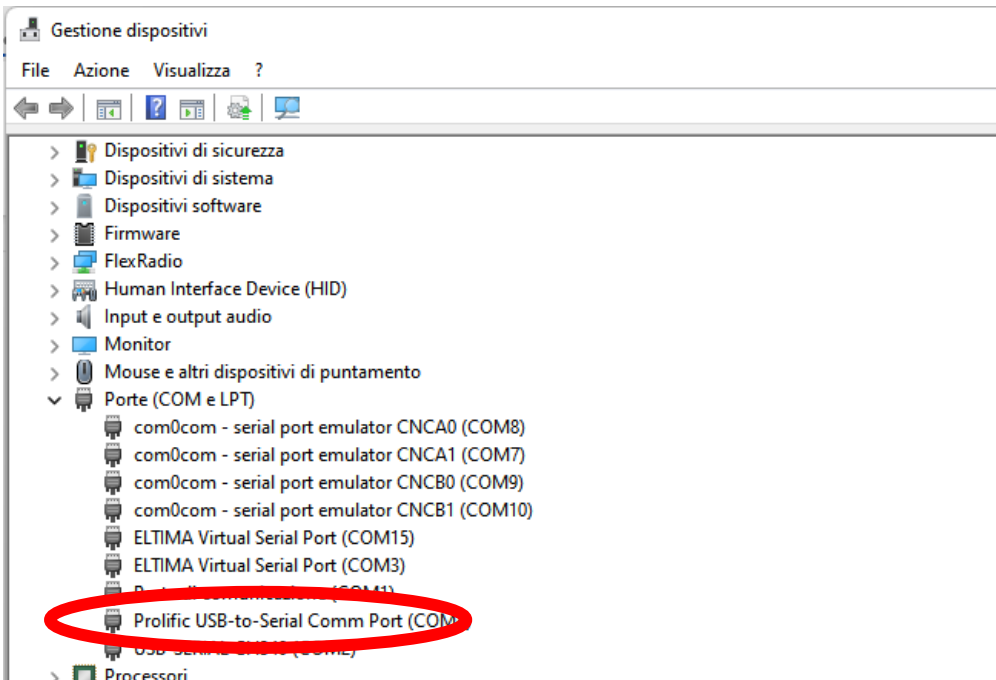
Gestione dispositivi

File Azione Visualizza ?

Dispositivi di sicurezza
Dispositivi di sistema
Dispositivi software
Firmware
FlexRadio
Human Interface Device (HID)
Input e output audio
Monitor
Mouse e altri dispositivi di puntamento
Porte (COM e LPT)
com0com - serial port emulator CNCA0 (COM8)
com0com - serial port emulator CNCA1 (COM7)
com0com - serial port emulator CNCB0 (COM9)
com0com - serial port emulator CNCB1 (COM10)
ELTIMA Virtual Serial Port (COM15)
ELTIMA Virtual Serial Port (COM3)
Porta di comunicazione (COM1)
Prolific USB-to-Serial Comm Port (COM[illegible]
USB-SERIAL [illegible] (COM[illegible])
Processori